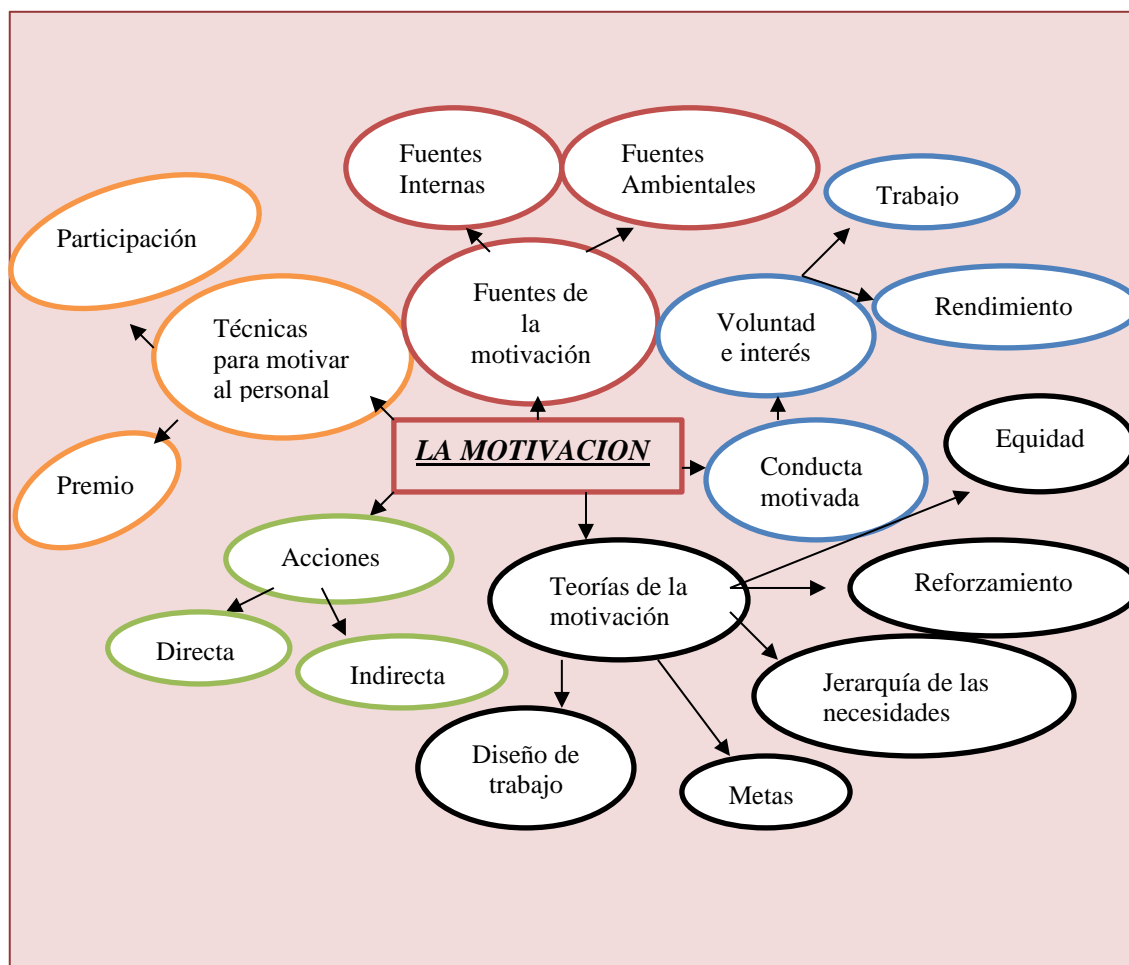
LA MOTIVACION

Fuentes de la motivación

Fuentes Internas

Fuentes Ambientales

Técnicas para motivar al personal

Participación

Premio

Voluntad e interés

Trabajo

Rendimiento

Conducta motivada

Acciones

Directa

Indirecta

Teorías de la motivación

Equidad

Reforzamiento

Jerarquía de las necesidades

Metas

Diseño de trabajo